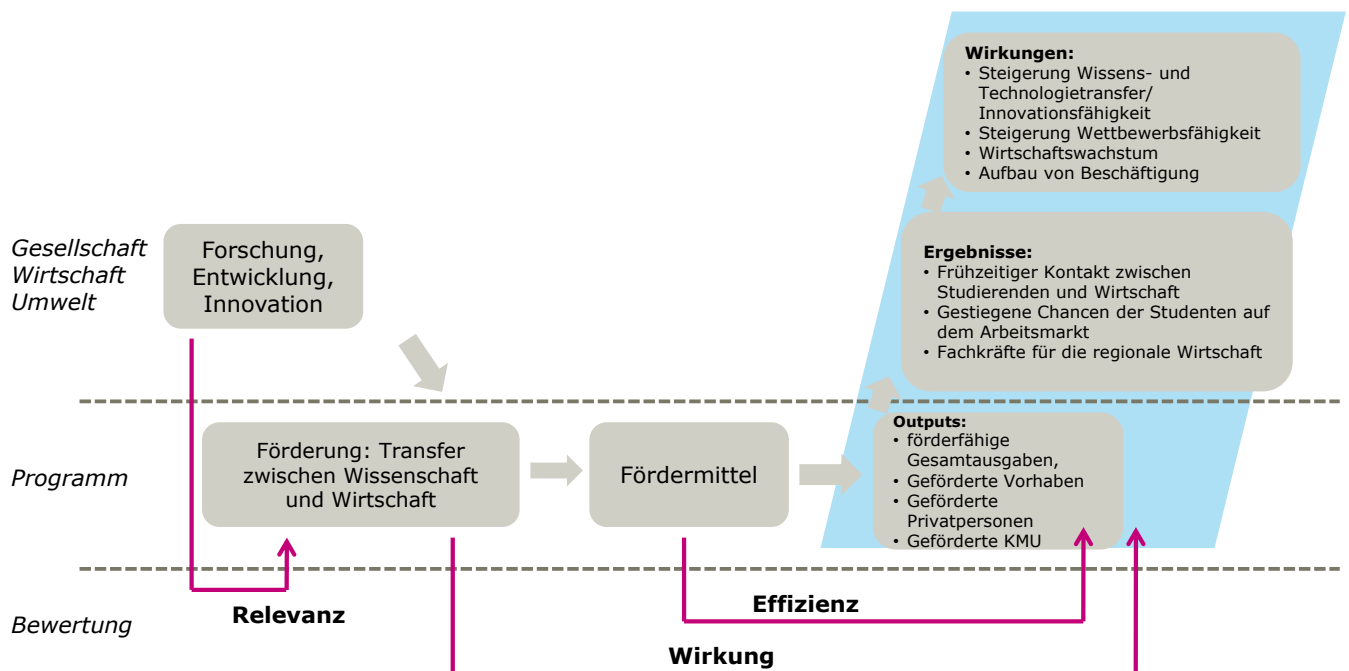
Wirkungen:
• Steigerung Wissens- und Technologietransfer/ Innovationsfähigkeit
• Steigerung Wettbewerbsfähigkeit
• Wirtschaftswachstum
• Aufbau von Beschäftigung

Gesellschaft
Wirtschaft
Umwelt

Forschung, Entwicklung, Innovation

Ergebnisse:
• Frühzeitiger Kontakt zwischen Studierenden und Wirtschaft
• Gestiegene Chancen der Studenten auf dem Arbeitsmarkt
• Fachkräfte für die regionale Wirtschaft

Programm

Förderung: Transfer zwischen Wissenschaft und Wirtschaft

Fördermittel

Outputs:
• förderfähige Gesamtausgaben,
• Geförderte Vorhaben
• Geförderte Privatpersonen
• Geförderte KMU

Bewertung

Relevanz

Effizienz

Wirkung